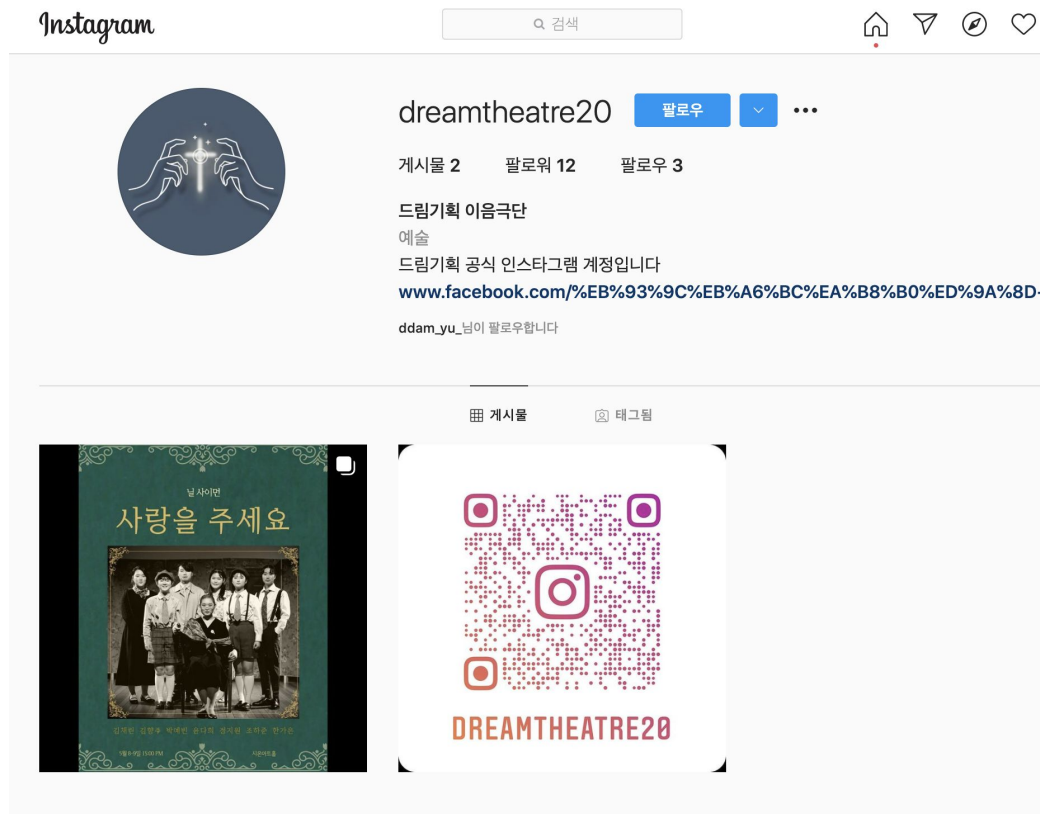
Instagram

검색

dreamtheatre20 팔로우

게시물 2 팔로워 12 팔로우 3

드림기획 이음극단
예술
드림기획 공식 인스타그램 계정입니다
www.facebook.com/%EB%93%9C%EB%A6%BC%EA%B8%B0%ED%9A%8D-

ddam_yu_님이 팔로우합니다

게시물 태그됨

닐 사이먼
사랑을 주세요

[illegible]

DREAMTHEATRE20